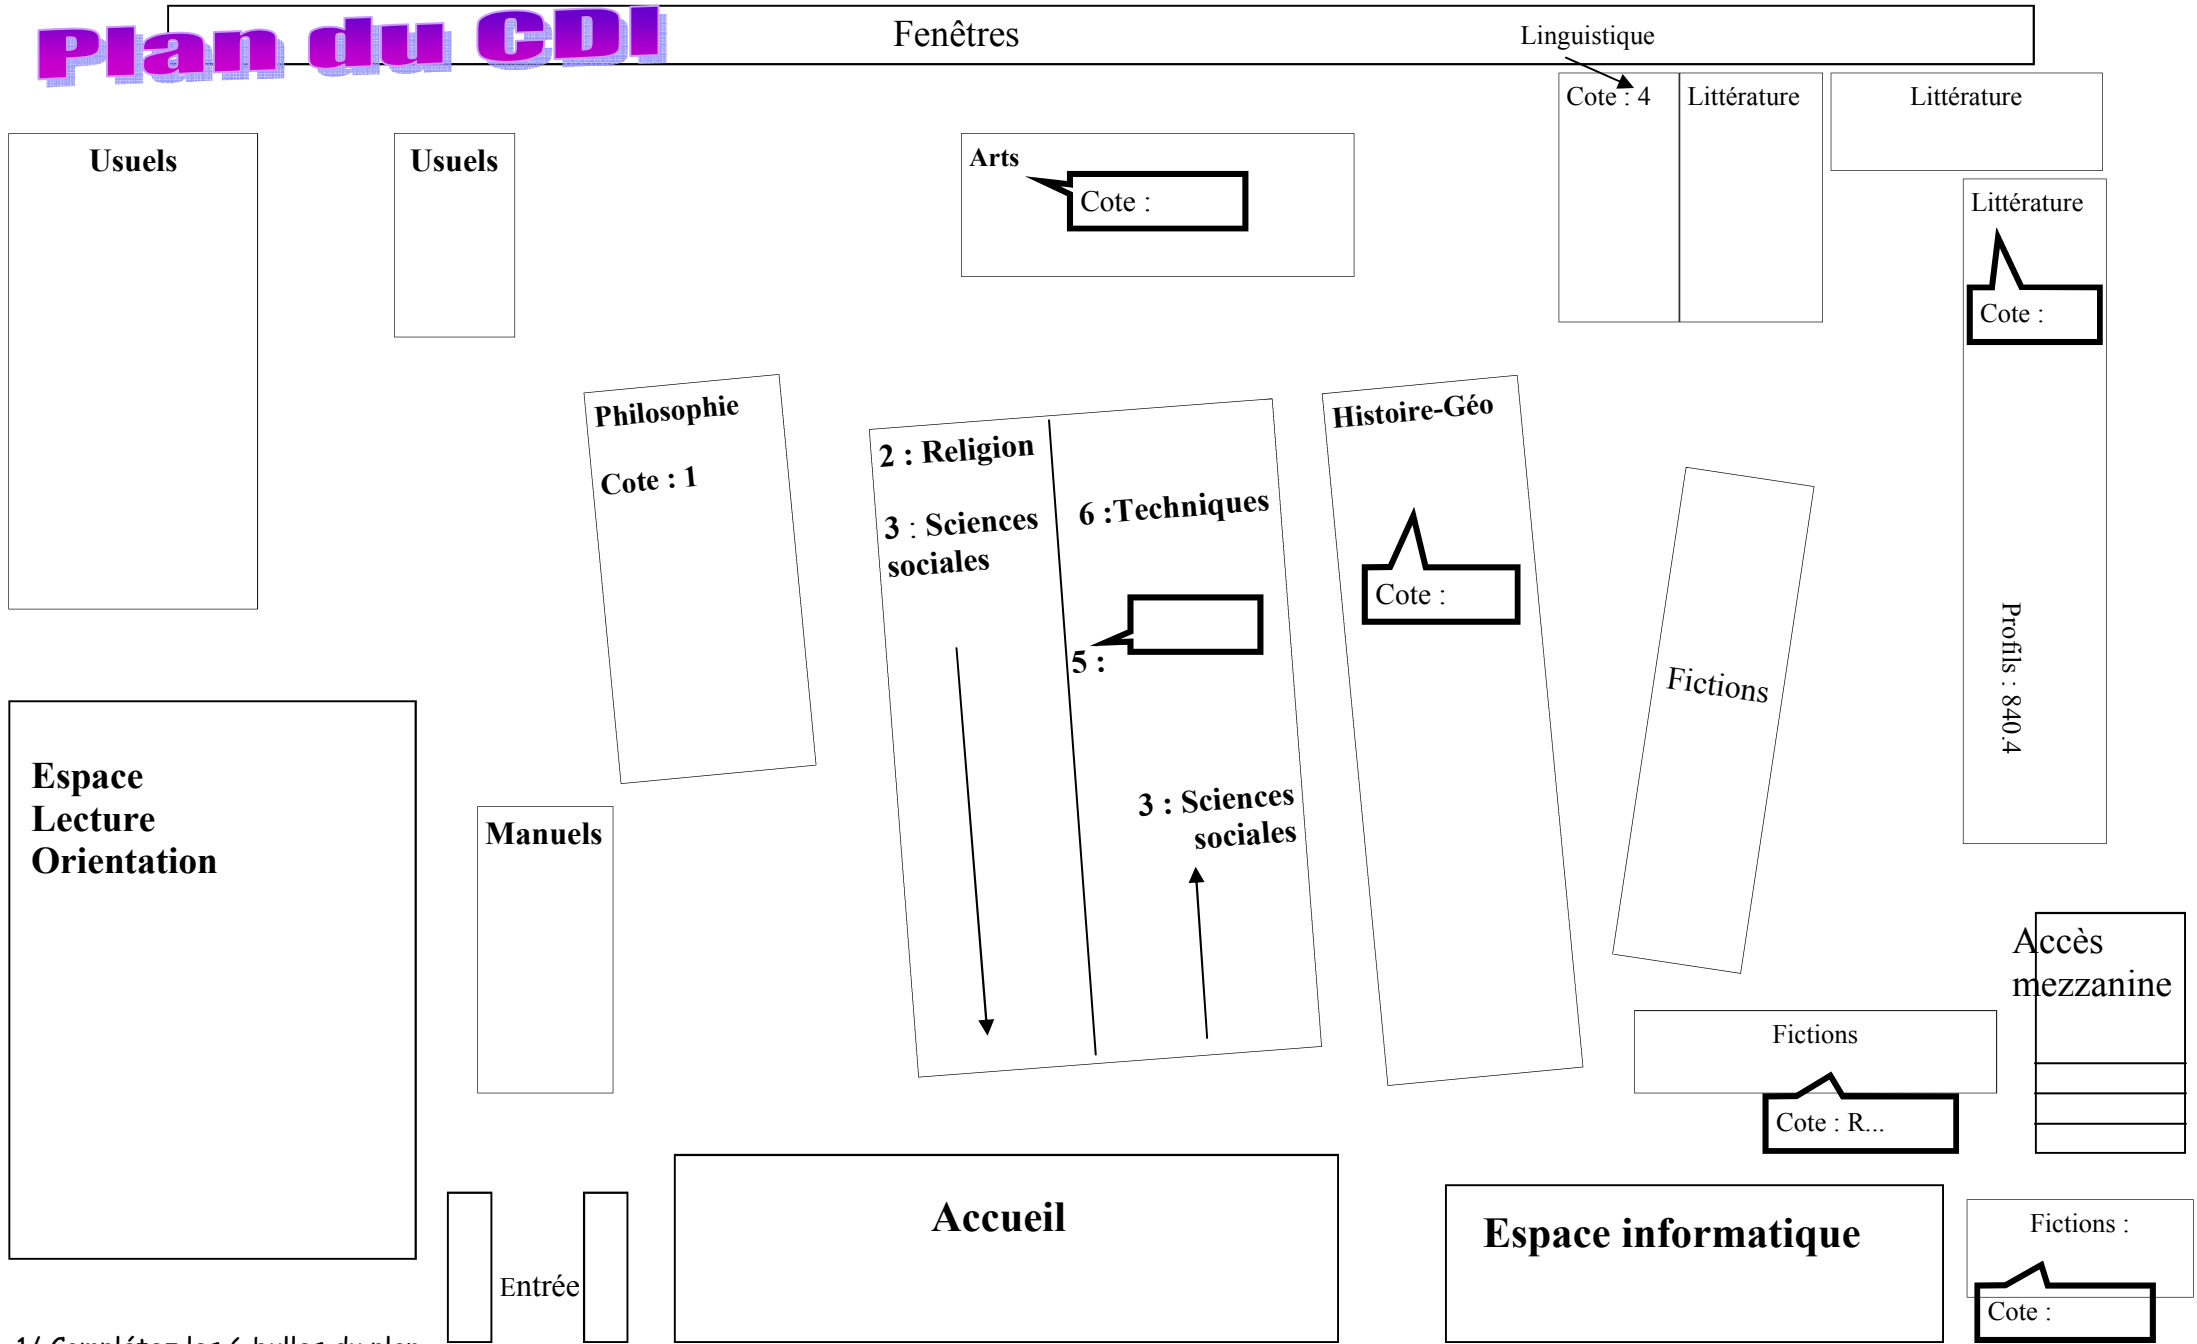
Plan du CDI

Fenêtres

Linguistique

Cote : 4

Littérature

Littérature

Usuels

Usuels

Arts

Cote :

Littérature

Cote :

Philosophie

Cote : 1

2 : Religion

3 : Sciences sociales

6 :Techniques

5 :

3 : Sciences sociales

Histoire-Géo

Cote :

Fictions

Profils : 840.4

Espace Lecture Orientation

Manuels

Accès mezzanine

Fictions

Cote : R...

Accueil

Espace informatique

Fictions :

Cote :

Entrée

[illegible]